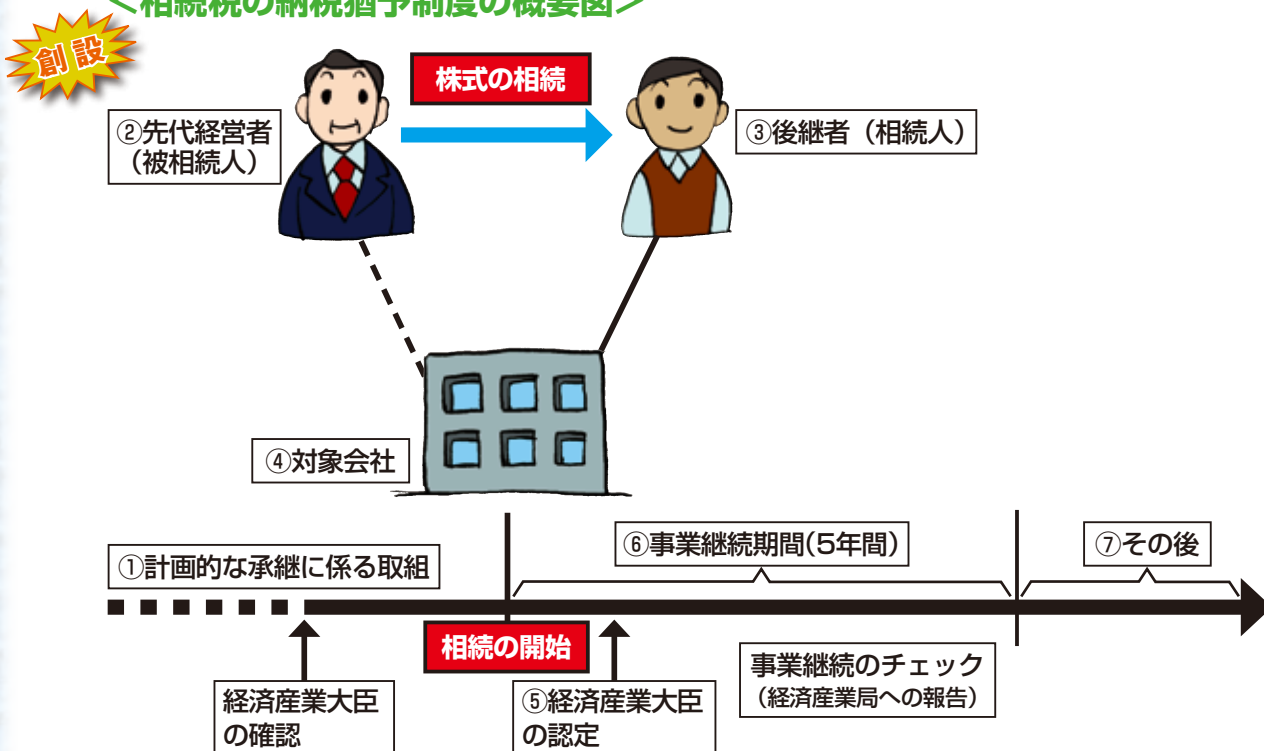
＜相続税の納税猶予制度の概要図＞

創設

株式の相続

②先代経営者（被相続人）

③後継者（相続人）

④対象会社

①計画的な承継に係る取組

⑥事業継続期間（5年間）

⑦その後

相続の開始

事業継続のチェック（経済産業局への報告）

経済産業大臣の確認

⑤経済産業大臣の認定